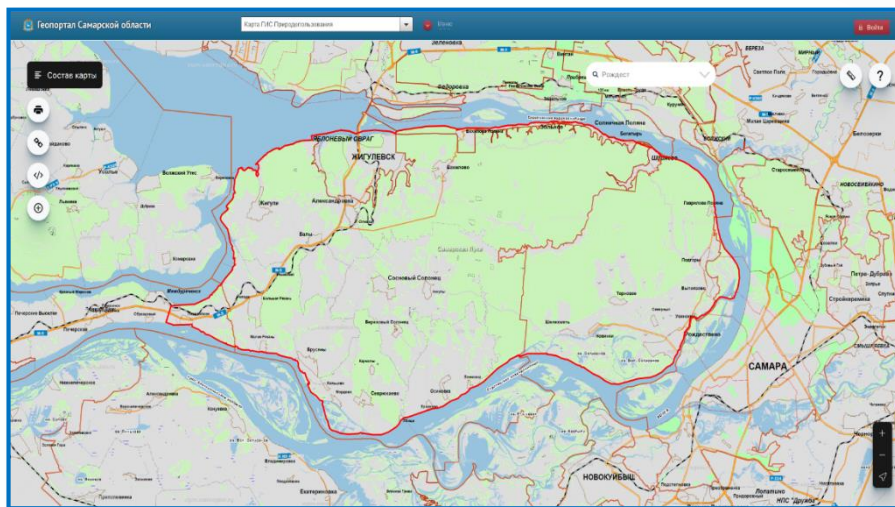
Геопортал Самарской области

Карта ГИС Природопользования

Войти

Состав карты

Рождест

?

ЖИГУЛЕВСК

ЯБЛОНЕВЫЙ ОВРАГ

Жигули

Александровка

Богатырь

Ширяево

Солнечная Поляна

Самарская Лука

Сосновый Солонец

Гаврилова Поляна

Подгоры

Выползово

Рождествено

Торновое

Шелехметь

Переволоки

Березовая Поляна

Кольцово

Осиновка

Ермаково

Брусяны

Валы

Зеленовка

Федоровка

Приморский

Березовка

Гурьевка

Жигулевское

Лопатино

НПС "Дружба"

Ширяево

Новокуйбышевск

Кочкарь

Николаевка

Крестьянский

Екатериновка

Прибрежный

Курумоч

Новосемейкино

Стройкерамика

Петра-Дубрава

Смышляевка

Березовка

Белозерки

Волжский Утес

Усолье

Ивашевка

Печерские Выселки

Печерское

Подвалье

Ягодное

Сызрань

Новинки

Береза

СамарА

САМАРА

НОВОКУЙБЫШ

+

−